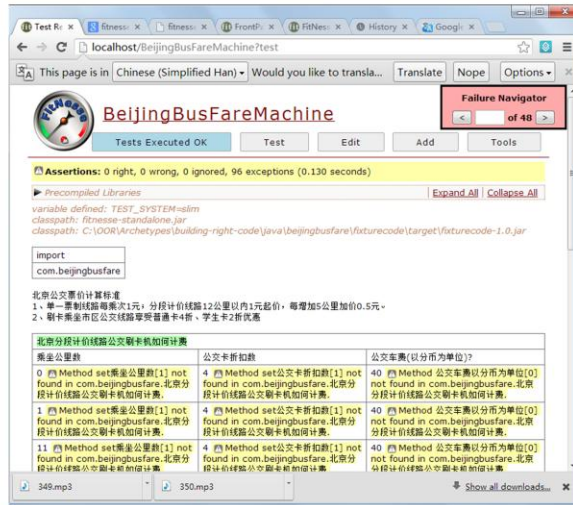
Test Re × | fitness × | fitnes × | FrontPa × | FitNes × | History × | Google ×

localhost/BeijingBusFareMachine?test

This page is in Chinese (Simplified Han) Would you like to transla... Translate Nope Options

BeijingBusFareMachine

Failure Navigator
< of 48 >

Tests Executed OK | Test | Edit | Add | Tools

Assertions: 0 right, 0 wrong, 0 ignored, 96 exceptions (0.130 seconds)

Precompiled Libraries
Expand All | Collapse All

variable defined: TEST_SYSTEM=slim
classpath: fitnesse-standalone.jar
classpath: C:\OOR\Archetypes\building-right-code\java\beijingbusfare\fixturecode\target\fixturecode-1.0.jar

| import |
|---|
| com.beijingbusfare |

北京公交票价计算标准
1、单一票制线路每乘次1元，分段计价线路12公里以内1元起价，每增加5公里增加价0.5元。
2、刷卡乘坐市区公交线路享受普通卡4折、学生卡2折优惠

| 北京分段计价线路公交刷卡机如何计费 | | |
|---|---|---|
| 乘坐公里数 | 公交卡折扣 | 公交车费(以分币为单位)? |
| 0 Method set乘坐公里数[1] not found in com.beijingbusfare.北京分段计价线路公交刷卡机如何计费. | 4 Method set公交卡折扣[1] not found in com.beijingbusfare.北京分段计价线路公交刷卡机如何计费. | 40 Method 公交车费以分币为单位[0] not found in com.beijingbusfare.北京分段计价线路公交刷卡机如何计费. |
| 1 Method set乘坐公里数[1] not found in com.beijingbusfare.北京分段计价线路公交刷卡机如何计费. | 4 Method set公交卡折扣[1] not found in com.beijingbusfare.北京分段计价线路公交刷卡机如何计费. | 40 Method 公交车费以分币为单位[0] not found in com.beijingbusfare.北京分段计价线路公交刷卡机如何计费. |
| 11 Method set乘坐公里数[1] not found in com.beijingbusfare.北京分段计价线路公交刷卡机如何计费. | 4 Method set公交卡折扣[1] not found in com.beijingbusfare.北京分段计价线路公交刷卡机如何计费. | 40 Method 公交车费以分币为单位[0] not found in com.beijingbusfare.北京分段计价线路公交刷卡机如何计费. |

349.mp3 | 350.mp3 | Show all downloads...